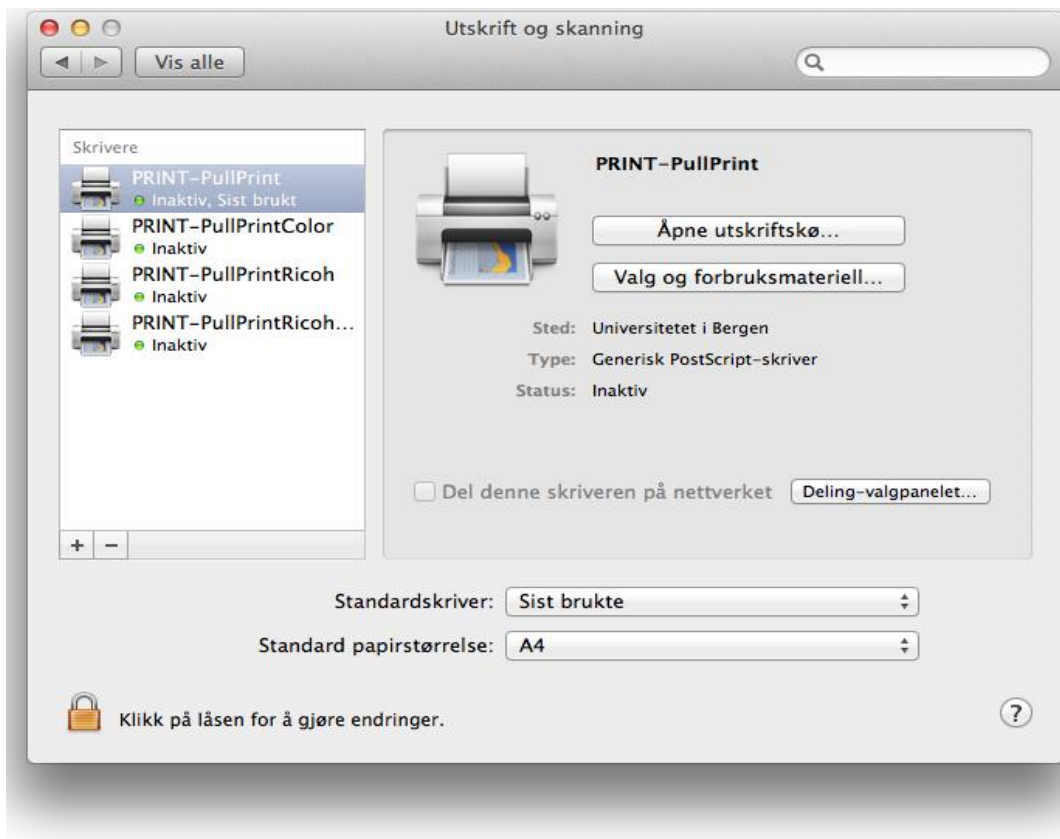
Utskrift og skanning

Vis alle

Skrivere

PRINT-PullPrint
Inaktiv, Sist brukt

PRINT-PullPrintColor
Inaktiv

PRINT-PullPrintRicoh
Inaktiv

PRINT-PullPrintRicoh...
Inaktiv

+ −

PRINT-PullPrint

Åpne utskriftskø...

Valg og forbruksmateriell...

Sted: Universitetet i Bergen

Type: Generisk PostScript-skriver

Status: Inaktiv

Del denne skriveren på nettverket

Deling-valgpanelet...

Standardskriver: Sist brukte

Standard papirstørrelse: A4

Klikk på låsen for å gjøre endringer.

?